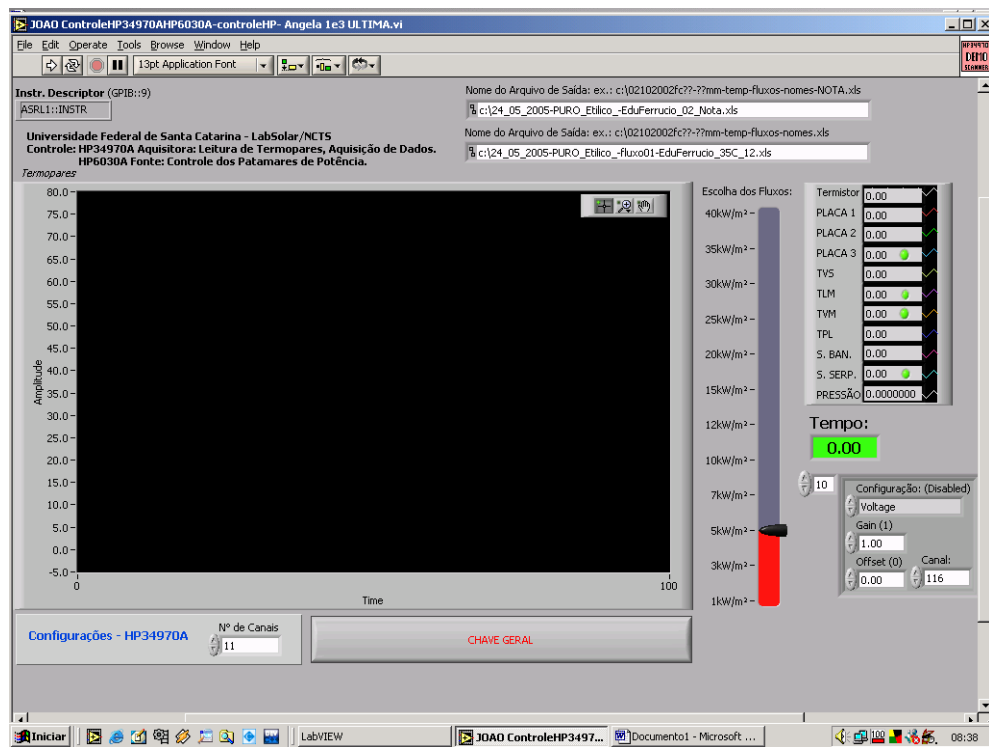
JOAO ControleHP34970AHP6030A-controleHP- Angela 1e3 ULTIMA.vi

File Edit Operate Tools Browse Window Help

13pt Application Font

HP34970 DEMO

Instr. Descriptor (GPIB::9)
ASRL1::INSTR

Nome do Arquivo de Saída: ex.: c:\02102002fc??-??mm-temp-fluxos-nomes-NOTA.xls
c:\24_05_2005-PURO_Etilico_-EduFerrucio_02_Nota.xls

Nome do Arquivo de Saída: ex.: c:\02102002fc??-??mm-temp-fluxos-nomes.xls
c:\24_05_2005-PURO_Etilico_-fluxo01-EduFerrucio_35C_12.xls

Universidade Federal de Santa Catarina - LabSolar/NCTS
Controle: HP34970A Aquisitora: Leitura de Termopares, Aquisição de Dados. HP6030A Fonte: Controle dos Patamares de Potência.

Termopares

80.0
75.0
70.0
65.0
60.0
55.0
50.0
45.0
40.0
35.0
30.0
25.0
20.0
15.0
10.0
5.0
0.0
-5.0
Amplitude
0
100
Time

Escolha dos Fluxos:
40kW/m² 
35kW/m² 
30kW/m² 
25kW/m² 
20kW/m² 
15kW/m² 
12kW/m² 
10kW/m² 
7kW/m² 
5kW/m² 
3kW/m² 
1kW/m² 

Termistor 0.00
PLACA 1 0.00
PLACA 2 0.00
PLACA 3 0.00
TVS 0.00
TLM 0.00
TVM 0.00
TPL 0.00
S. BAN. 0.00
S. SERP. 0.00
PRESSÃO 0.0000000

Tempo:
0.00

10
Configuração: (Disabled)
Voltage
Gain (1)
1.00
Offset (0)
0.00
Canal:
116

Configurações - HP34970A
Nº de Canais
11

CHAVE GERAL

Iniciar LabVIEW JOAO ControleHP3497... Documento1 - Microsoft ... 08:38